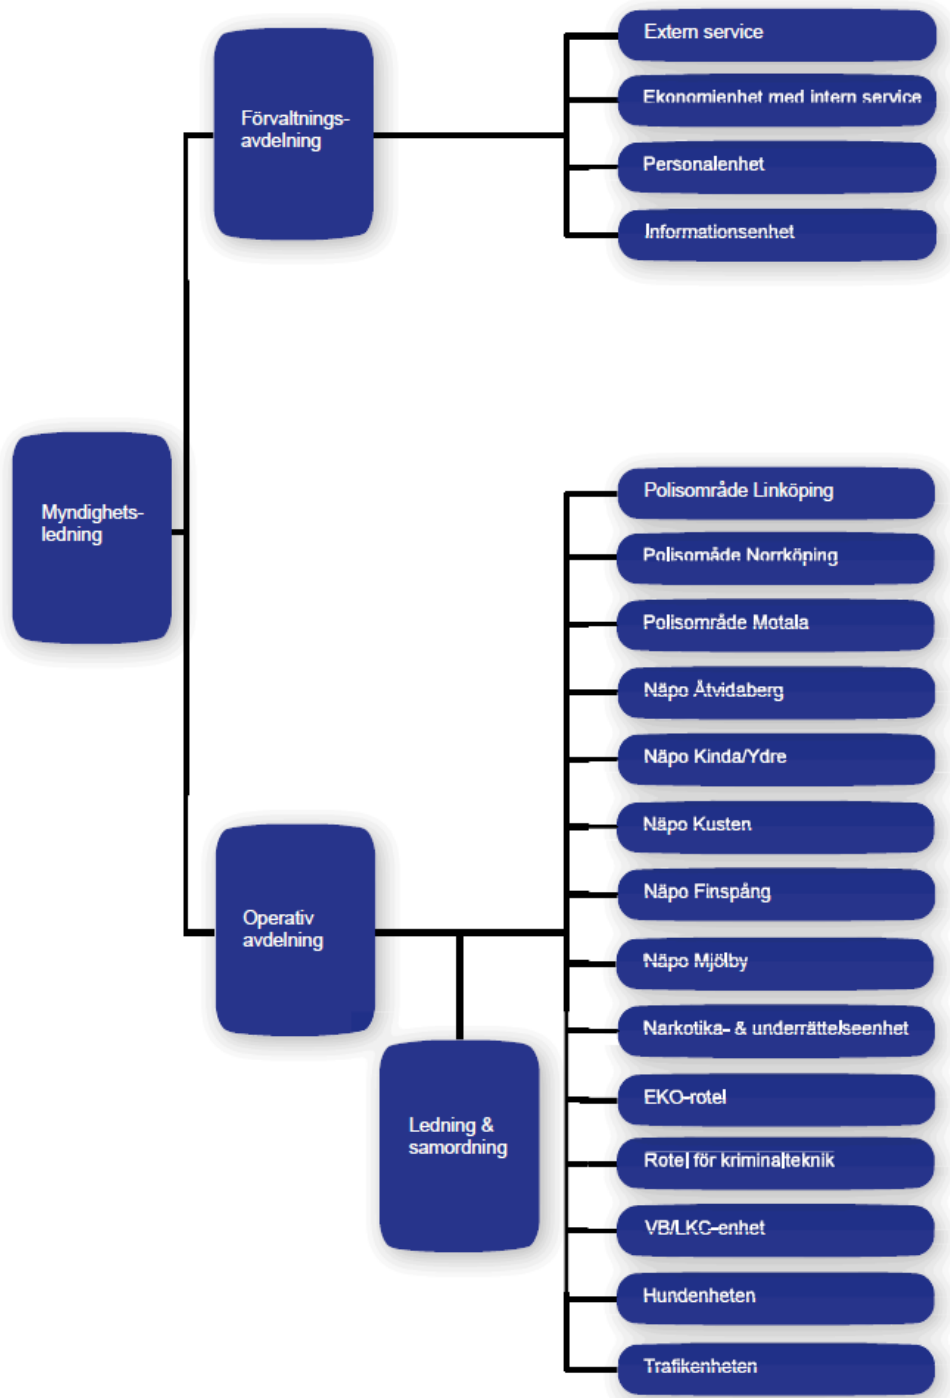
Myndighets-ledning

Förvaltnings-avdelning

Extern service

Ekonomienhet med intern service

Personalenhet

Informationsenhet

Operativ avdelning

Ledning & samordning

Polisområde Linköping

Polisomåde Norrköping

Polisområde Motala

Näpo Åtvidaberg

Näpo Kinda/Ydre

Näpo Kusten

Näpo Finspång

Näpo Mjölby

Narkotika- & underrättelseenhet

EKO-rotel

Rotel för kriminalteknik

VB/LKC-enhet

Hundenheten

Trafikenheten